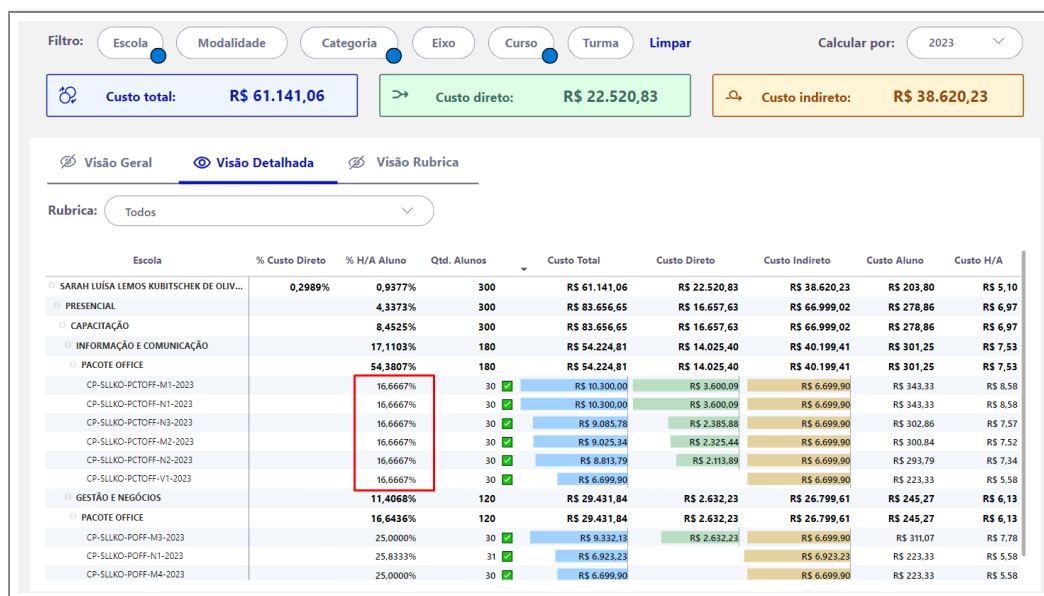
Filtro: Escola Modalidade Categoria Eixo Curso Turma Limpar

Calcular por: 2023

Custo total: R$ 61.141,06

Custo direto: R$ 22.520,83

Custo indireto: R$ 38.620,23

Visão Geral Visão Detalhada Visão Rubrica

Rubrica: Todos

| Escola | % Custo Direto | % H/A Aluno | Qtd. Alunos | Custo Total | Custo Direto | Custo Indireto | Custo Aluno | Custo H/A |
|---|---|---|---|---|---|---|---|---|
| SARAH LUÍSA LEMOS KUBITSCHEK DE OLIV... | 0,2989% | 0,9377% | 300 | R$ 61.141,06 | R$ 22.520,83 | R$ 38.620,23 | R$ 203,80 | R$ 5,10 |
| PRESENCIAL | | 4,3373% | 300 | R$ 83.656,65 | R$ 16.657,63 | R$ 66.999,02 | R$ 278,86 | R$ 6,97 |
| CAPACITAÇÃO | | 8,4525% | 300 | R$ 83.656,65 | R$ 16.657,63 | R$ 66.999,02 | R$ 278,86 | R$ 6,97 |
| INFORMAÇÃO E COMUNICAÇÃO | | 17,1103% | 180 | R$ 54.224,81 | R$ 14.025,40 | R$ 40.199,41 | R$ 301,25 | R$ 7,53 |
| PACOTE OFFICE | | 54,3807% | 180 | R$ 54.224,81 | R$ 14.025,40 | R$ 40.199,41 | R$ 301,25 | R$ 7,53 |
| CP-SLLKO-PCTOFF-M1-2023 | | 16,6667% | 30 | R$ 10.300,00 | R$ 3.600,09 | R$ 6.699,90 | R$ 343,33 | R$ 8,58 |
| CP-SLLKO-PCTOFF-N1-2023 | | 16,6667% | 30 | R$ 10.300,00 | R$ 3.600,09 | R$ 6.699,90 | R$ 343,33 | R$ 8,58 |
| CP-SLLKO-PCTOFF-N3-2023 | | 16,6667% | 30 | R$ 9.085,78 | R$ 2.385,88 | R$ 6.699,90 | R$ 302,86 | R$ 7,57 |
| CP-SLLKO-PCTOFF-M2-2023 | | 16,6667% | 30 | R$ 9.025,34 | R$ 2.325,44 | R$ 6.699,90 | R$ 300,84 | R$ 7,52 |
| CP-SLLKO-PCTOFF-N2-2023 | | 16,6667% | 30 | R$ 8.813,79 | R$ 2.113,89 | R$ 6.699,90 | R$ 293,79 | R$ 7,34 |
| CP-SLLKO-PCTOFF-V1-2023 | | 16,6667% | 30 | R$ 6.699,90 | | R$ 6.699,90 | R$ 223,33 | R$ 5,58 |
| GESTÃO E NEGÓCIOS | | 11,4068% | 120 | R$ 29.431,84 | R$ 2.632,23 | R$ 26.799,61 | R$ 245,27 | R$ 6,13 |
| PACOTE OFFICE | | 16,6436% | 120 | R$ 29.431,84 | R$ 2.632,23 | R$ 26.799,61 | R$ 245,27 | R$ 6,13 |
| CP-SLLKO-POFF-M3-2023 | | 25,0000% | 30 | R$ 9.332,13 | R$ 2.632,23 | R$ 6.699,90 | R$ 311,07 | R$ 7,78 |
| CP-SLLKO-POFF-N1-2023 | | 25,8333% | 31 | R$ 6.923,23 | | R$ 6.923,23 | R$ 223,33 | R$ 5,58 |
| CP-SLLKO-POFF-M4-2023 | | 25,0000% | 30 | R$ 6.699,90 | | R$ 6.699,90 | R$ 223,33 | R$ 5,58 |